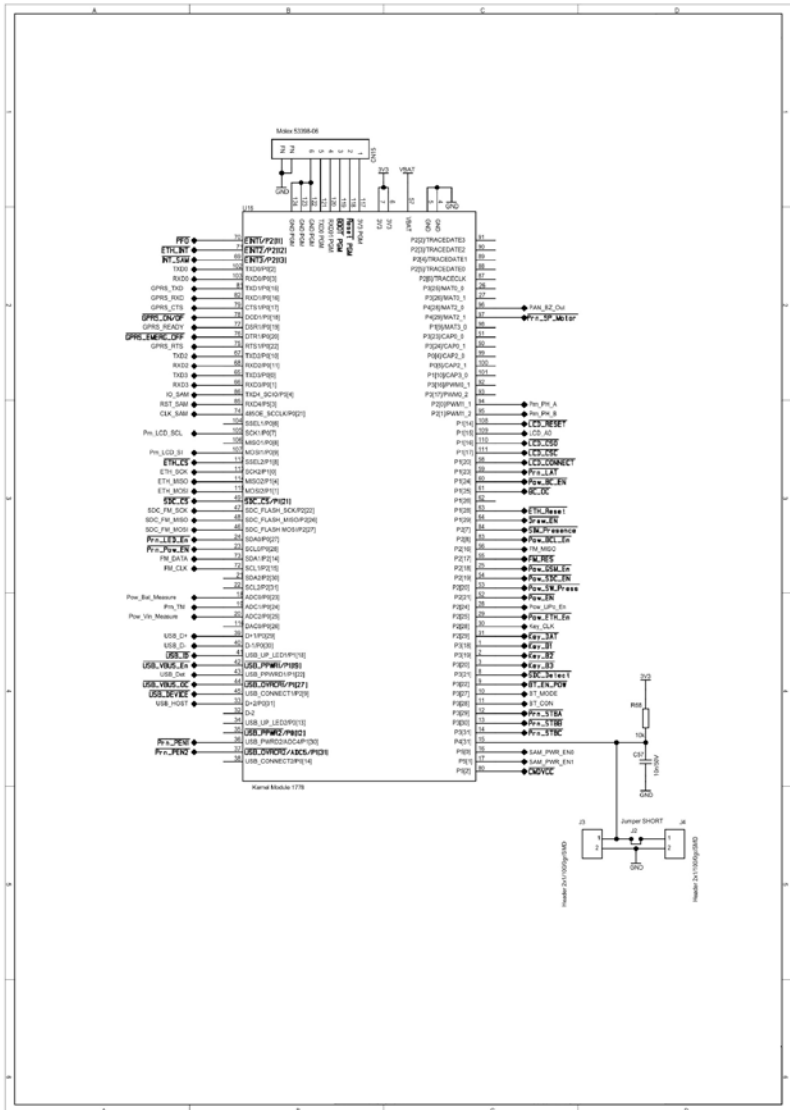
A B C D

Molex 53398-06

CN15

GND

3V3

VBAT

GND

U15

EINT1/P2[11]
EINT2/P2[12]
EINT3/P2[13]
TXD0/P0[2]
RXD0/P0[3]
TXD1/P0[15]
RXD1/P0[16]
CTS1/P0[17]
DCD1/P0[18]
DSR1/P0[19]
DTR1/P0[20]
RTS1/P0[22]
TXD2/P0[10]
RXD2/P0[11]
TXD3/P0[0]
RXD3/P0[1]
TXD4_SCIO/P0[4]
RXD4/P0[5]
4MSOE_SCCLK/P0[21]
SSEL1/P0[6]
SCK1/P0[7]
MISO1/P0[8]
MOSI1/P0[9]
SSEL2/P1[8]
SCK2/P1[0]
MISO2/P1[4]
MOSI2/P1[1]
SDC_CS/P1[21]
SDC_FLASH_SCK/P2[22]
SDC_FLASH_MISO/P2[26]
SDC_FLASH_MOSI/P2[27]
SDA0/P0[27]
SCL0/P0[28]
SDA1/P2[14]
SCL1/P2[15]
SDA2/P2[30]
SCL2/P2[31]
ADC0/P0[23]
ADC1/P0[24]
ADC2/P0[25]
DAC0/P0[26]
D+1/P0[29]
D-1/P0[30]
USB_UP_LED1/P1[18]
USB_PPWR1/P1[19]
USB_PWRD1/P1[22]
USB_OVRCR1/P1[27]
USB_CONNECT1/P2[9]
D+2/P0[31]
D-2
USB_UP_LED2/P0[13]
USB_PPWR2/P0[12]
USB_PWRD2/ADC4/P1[30]
USB_OVRCR2/ADC5/P1[31]
USB_CONNECT2/P0[14]

PF0
ETH_INT
INT_SAM
TXD0
RXD0
GPRS_TXD
GPRS_RXD
GPRS_CTS
GPRS_ON/OFF
GPRS_READY
GPRS_EMERG_OFF
GPRS_RTS
TXD2
RXD2
TXD3
RXD3
IO_SAM
RST_SAM
CLK_SAM
Prn_LCD_SCL
Prn_LCD_SI
ETH_CS
ETH_SCK
ETH_MISO
ETH_MOSI
SDC_CS
SDC_FM_SCK
SDC_FM_MISO
SDC_FM_MOSI
Prn_LED_En
Prn_Pow_EN
FM_DATA
FM_CLK
Pow_Bat_Measure
Prn_TM
Pow_Vin_Measure
USB_D+
USB_D-
USB_IB
USB_VBUS_En
USB_Det
USB_VBUS_OC
USB_DEVICE
USB_HOST
Prn_PEN1
Prn_PEN2

P2[2]/TRACEDATE3
P2[3]/TRACEDATE2
P2[4]/TRACEDATE1
P2[5]/TRACEDATE0
P2[6]/TRACECLK
P3[25]/MAT0_0
P3[26]/MAT0_1
P4[28]/MAT2_0
P4[29]/MAT2_1
P1[6]/MAT3_0
P3[23]/CAP0_0
P3[24]/CAP0_1
P0[4]/CAP2_0
P0[5]/CAP2_1
P1[0]/CAP3_0
P1[18]/PWM1_1
P3[17]/PWM0_2
P2[0]/PWM1_1
P2[1]/PWM1_2
P1[14]
P1[15]
P1[16]
P1[17]
P1[20]
P1[23]
P1[24]
P1[25]
P1[26]
P1[28]
P1[29]
P2[7]
P2[8]
P2[10]
P2[17]
P2[18]
P2[19]
P2[20]
P2[21]
P2[24]
P2[25]
P2[28]
P2[29]
P3[18]
P3[19]
P3[20]
P3[21]
P3[22]
P3[27]
P3[28]
P3[29]
P3[30]
P3[31]
P4[31]
P5[0]
P5[1]
P5[2]

FAN_BZ_Out
Prn_SP_Motor
Prn_PH_A
Prn_PH_B
LCD_RESET
LCD_A0
LCD_CS0
LCD_CSC
LCD_CONNECT
Prn_LAT
Pow_BC_EN
BC_DC
ETH_Reset
Draw_EN
SIM_Presence
Pow_SCL_En
FM_MISO
FM_RES
Pow_GSM_En
Pow_SSC_EN
Pow_SW_Press
Pow_EN
Pow_UPc_En
Pow_ETH_En
Key_CLK
Key_DAT
Key_B1
Key_B2
Key_B3
SDC_Select
BT_EN_POW
BT_MODE
BT_CON
Prn_STBA
Prn_STBB
Prn_STBC
SAM_PWR_EN0
SAM_PWR_EN1
CMDVCC

Kernel Module 1778

3V3
R88
10k
C37
10n/50V
GND

J3
Jumper SHORT
J2
J4
GND
Header 2x1/1000gr/SMD
Header 2x1/1000gr/SMD